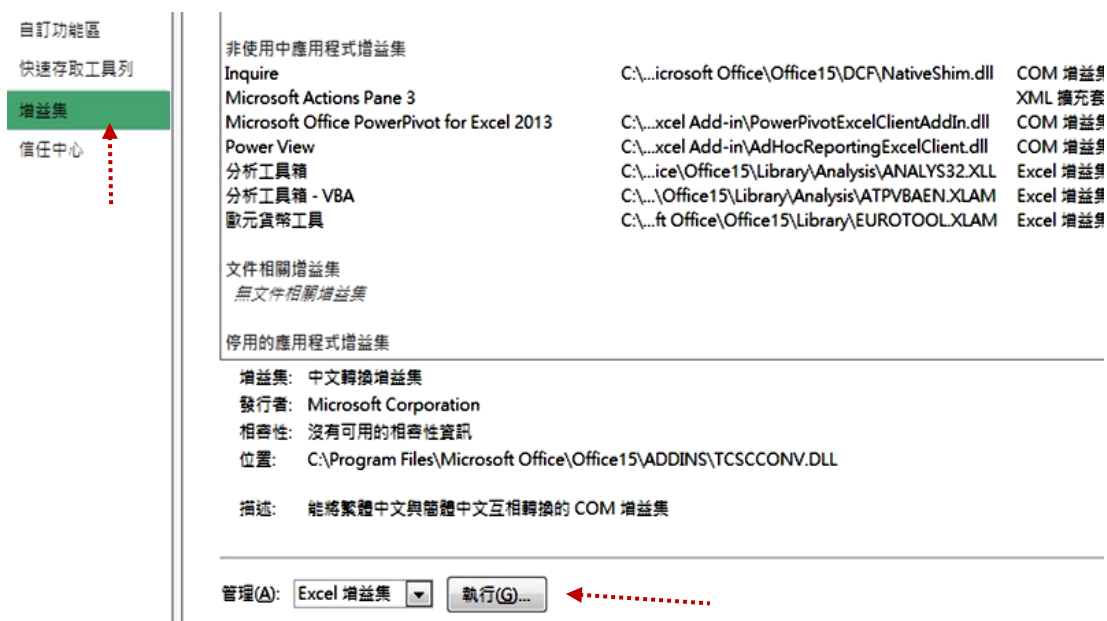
自訂功能區
快速存取工具列
增益集
信任中心

非使用中應用程式增益集

| | | |
|---|---|---|
| Inquire | C:\...icrosoft Office\Office15\DCF\NativeShim.dll | COM 增益集 |
| Microsoft Actions Pane 3 | | XML 擴充套 |
| Microsoft Office PowerPivot for Excel 2013 | C:\...xcel Add-in\PowerPivotExcelClientAddIn.dll | COM 增益集 |
| Power View | C:\...xcel Add-in\AdHocReportingExcelClient.dll | COM 增益集 |
| 分析工具箱 | C:\...ice\Office15\Library\Analysis\ANALYS32.XLL | Excel 增益集 |
| 分析工具箱 - VBA | C:\...\Office15\Library\Analysis\ATPVBAEN.XLAM | Excel 增益集 |
| 歐元貨幣工具 | C:\...ft Office\Office15\Library\EUROTOOL.XLAM | Excel 增益集 |

文件相關增益集
無文件相關增益集

停用的應用程式增益集

增益集: 中文轉換增益集
發行者: Microsoft Corporation
相容性: 沒有可用的相容性資訊
位置: C:\Program Files\Microsoft Office\Office15\ADDINS\TCSCCONV.DLL

描述: 能將繁體中文與簡體中文互相轉換的 COM 增益集

管理(A): Excel 增益集 執行(G)...